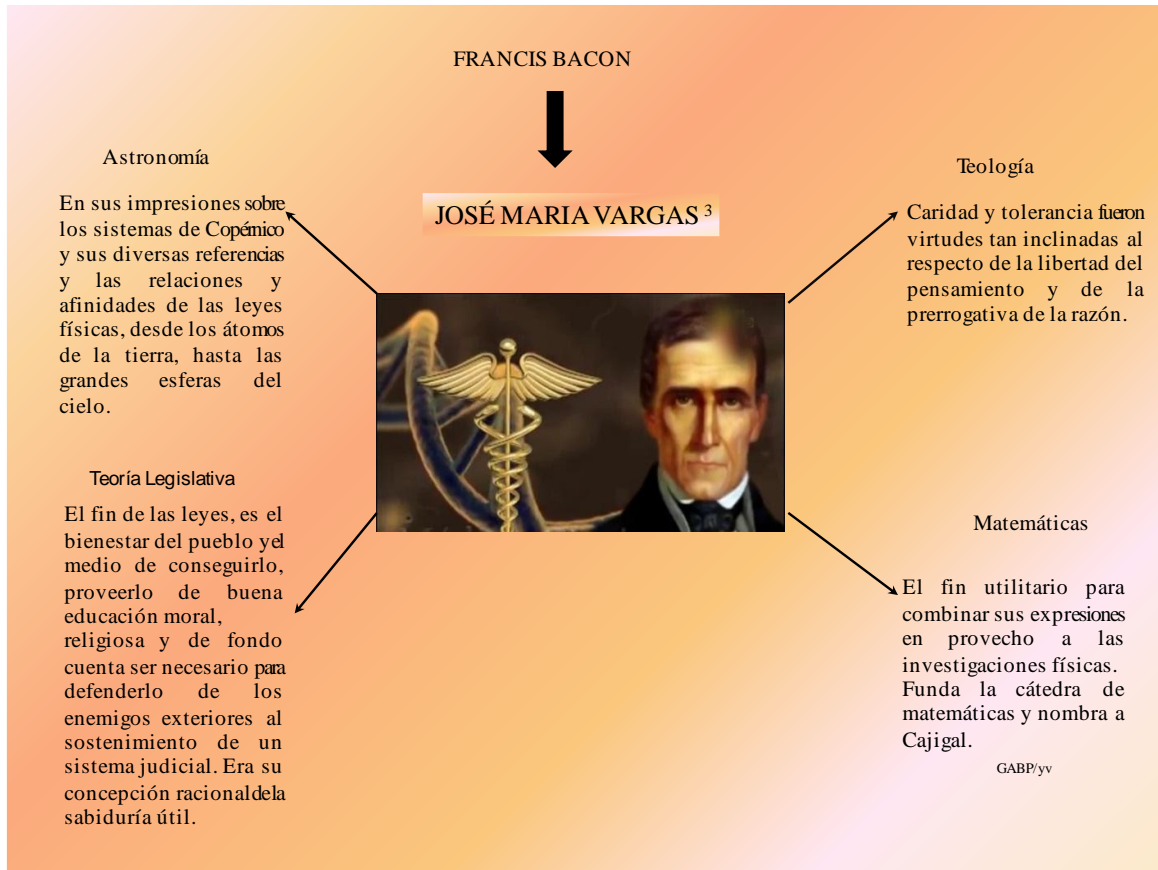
FRANCIS BACON

JOSÉ MARIA VARGAS $^{3}$

Astronomía

En sus impresiones sobre los sistemas de Copémico y sus diversas referencias y las relaciones y afinidades de las leyes físicas, desde los átomos de la tierra, hasta las grandes esferas del cielo.

Teología

Caridad y tolerancia fueron virtudes tan inclinadas al respecto de la libertad del pensamiento y de la prerrogativa de la razón.

Teoría Legislativa

El fin de las leyes, es el bienestar del pueblo yel medio de conseguirlo, proveerlo de buena educación moral, religiosa y de fondo cuenta ser necesario para defenderlo de los enemigos exteriores al sostenimiento de un sistema judicial. Era su concepción racionaldela sabiduría útil.

Matemáticas

El fin utilitario para combinar sus expresiones en provecho a las investigaciones físicas. Funda la cátedra de matemáticas y nombra a Cajigal.

GABP/yv